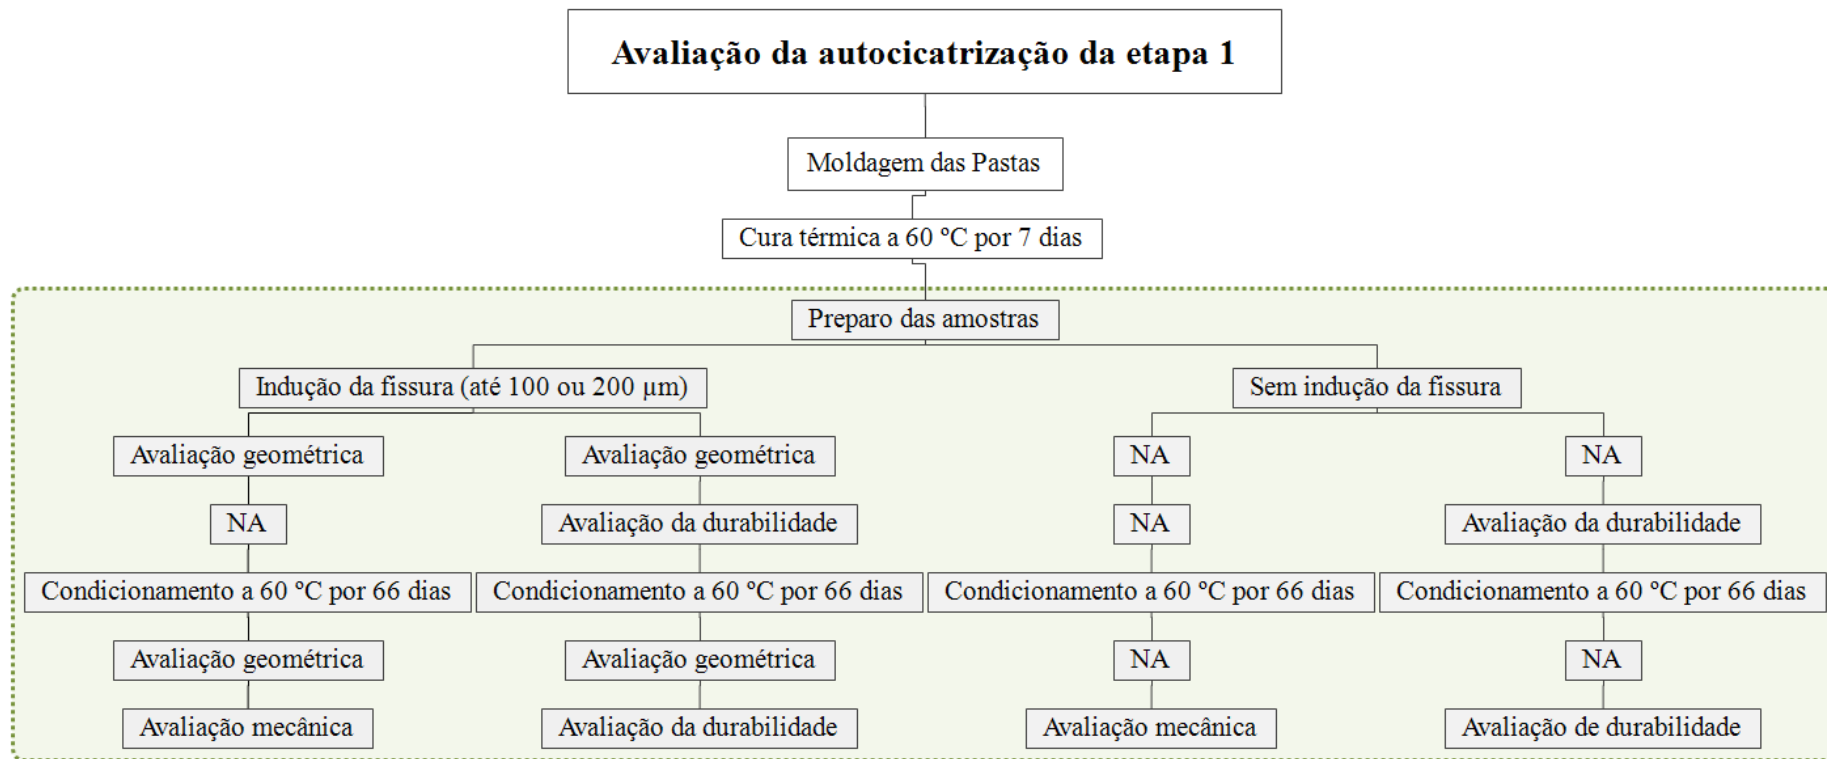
Avaliação da autocicatrização da etapa 1

Moldagem das Pastas

Cura térmica a 60 °C por 7 dias

Preparo das amostras

Indução da fissura (até 100 ou 200 µm)

Sem indução da fissura

Avaliação geométrica

NA

Condicionamento a 60 °C por 66 dias

Avaliação geométrica

Avaliação mecânica

Avaliação geométrica

Avaliação da durabilidade

Condicionamento a 60 °C por 66 dias

Avaliação geométrica

Avaliação da durabilidade

NA

NA

Condicionamento a 60 °C por 66 dias

NA

Avaliação mecânica

NA

Avaliação da durabilidade

Condicionamento a 60 °C por 66 dias

NA

Avaliação de durabilidade